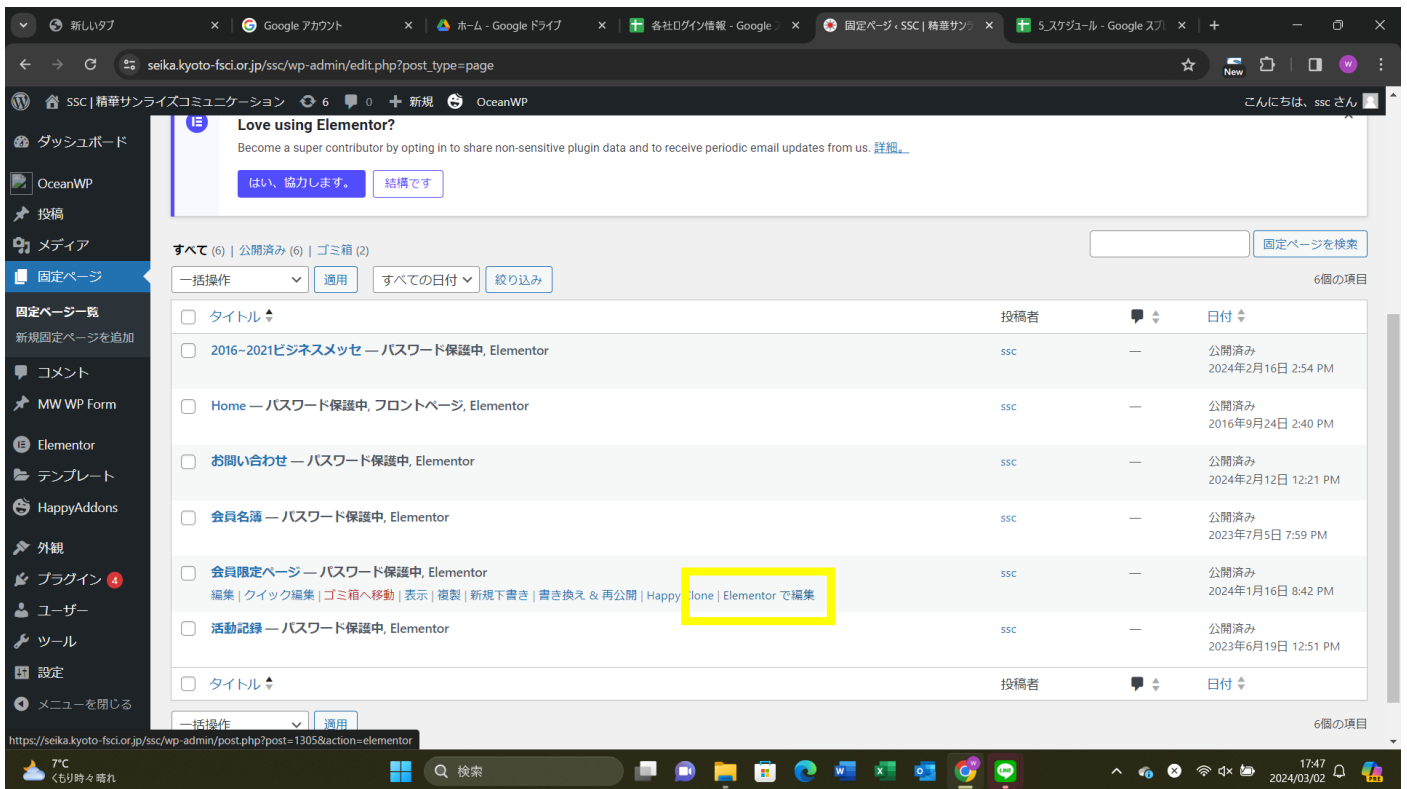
新しいタブ × Google アカウント × ホーム - Google ドライブ × 各社ログイン情報 - Google × 固定ページ ‹ SSC | 精華サン × 5_スケジュール - Google スプ × +

seika.kyoto-fsci.or.jp/ssc/wp-admin/edit.php?post_type=page

New W

SSC | 精華サンライズコミュニケーション 6 0 + 新規 OceanWP

こんにちは、ssc さん

ダッシュボード
OceanWP
投稿
メディア
固定ページ
固定ページ一覧
新規固定ページを追加
コメント
MW WP Form
Elementor
テンプレート
HappyAddons
外観
プラグイン 4
ユーザー
ツール
設定
メニューを閉じる

Love using Elementor?
Become a super contributor by opting in to share non-sensitive plugin data and to receive periodic email updates from us. 詳細。
はい、協力します。 結構です

すべて (6) | 公開済み (6) | ゴミ箱 (2)

固定ページを検索

一括操作 適用 すべての日付 絞り込み

6個の項目

| タイトル | 投稿者 | | 日付 |
|---|---|---|---|
| 2016~2021ビジネスメッセ — パスワード保護中, Elementor | ssc | — | 公開済み 2024年2月16日 2:54 PM |
| Home — パスワード保護中, フロントページ, Elementor | ssc | — | 公開済み 2016年9月24日 2:40 PM |
| お問い合わせ — パスワード保護中, Elementor | ssc | — | 公開済み 2024年2月12日 12:21 PM |
| 会員名簿 — パスワード保護中, Elementor | ssc | — | 公開済み 2023年7月5日 7:59 PM |
| 会員限定ページ — パスワード保護中, Elementor 編集 \| クイック編集 \| ゴミ箱へ移動 \| 表示 \| 複製 \| 新規下書き \| 書き換え & 再公開 \| Happy Clone \| Elementor で編集 | ssc | — | 公開済み 2024年1月16日 8:42 PM |
| 活動記録 — パスワード保護中, Elementor | ssc | — | 公開済み 2023年6月19日 12:51 PM |
| タイトル | 投稿者 | | 日付 |

一括操作 適用

6個の項目

https://seika.kyoto-fsci.or.jp/ssc/wp-admin/post.php?post=1305&action=elementor

7°C
くもり時々晴れ

検索

17:47
2024/03/02